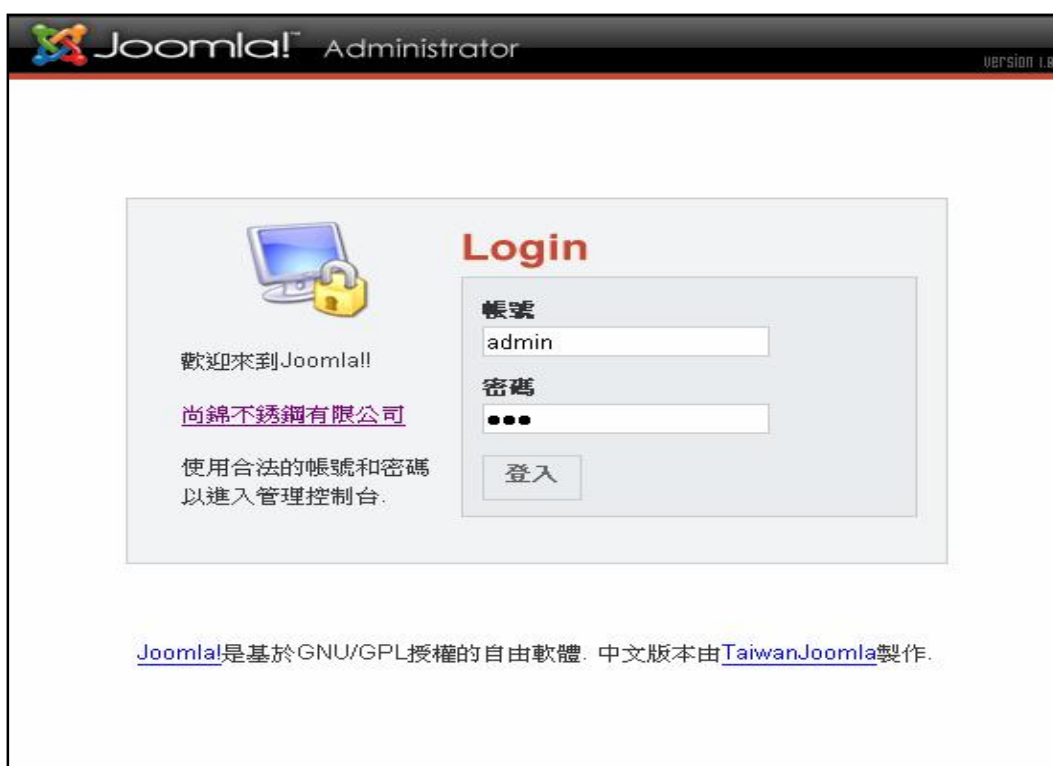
Joomla!™ Administrator

Version 1.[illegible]

Login

帳號

admin

密碼

●●●

登入

歡迎來到Joomla!!

尚錦不銹鋼有限公司

使用合法的帳號和密碼以進入管理控制台.

Joomla!是基於GNU/GPL授權的自由軟體. 中文版本由TaiwanJoomla製作.